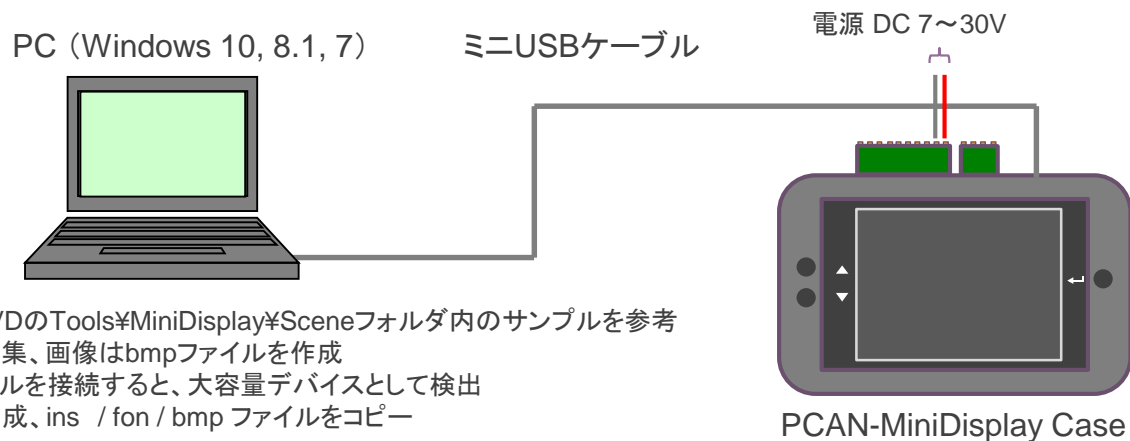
電源 DC 7～30V

PC（Windows 10, 8.1, 7）

ミニUSBケーブル

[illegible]DのTools¥MiniDisplay¥Sceneフォルダ内のサンプルを参考
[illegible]集、画像はbmpファイルを作成
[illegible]ルを接続すると、大容量デバイスとして検出
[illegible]成、ins / fon / bmp ファイルをコピー

PCAN-MiniDisplay Case